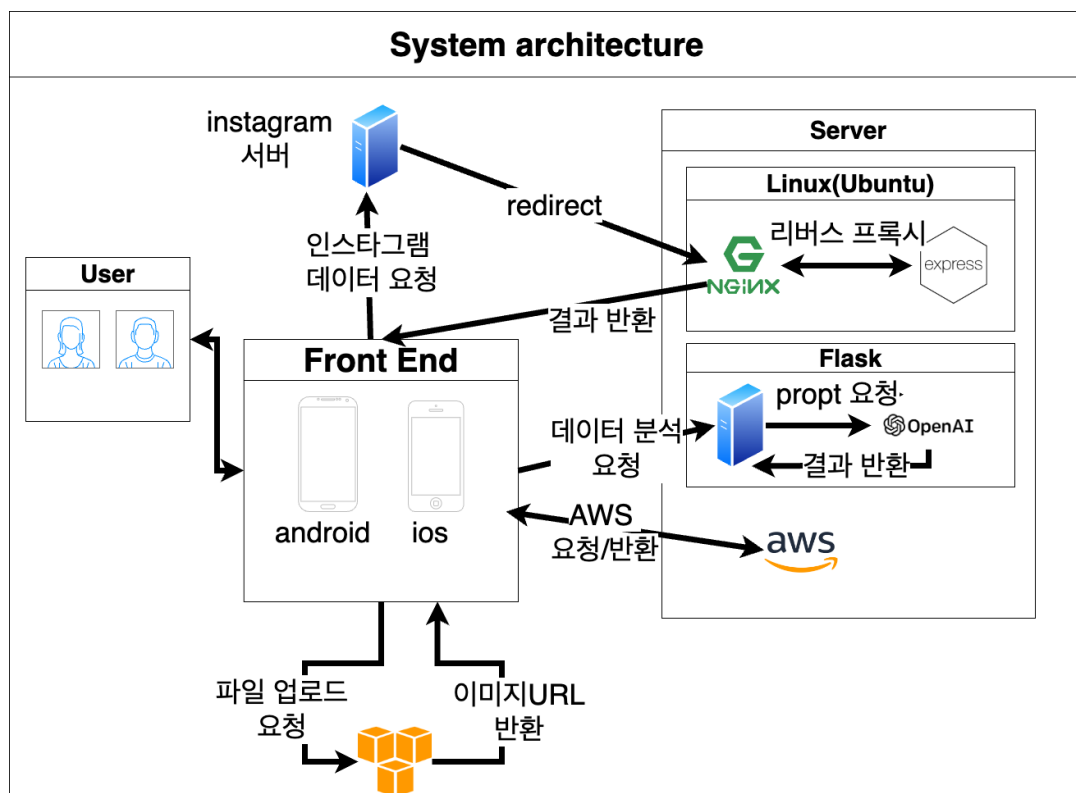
System architecture

instagram 서버

redirect

인스타그램 데이터 요청

Server

Linux(Ubuntu)

리버스 프록시

NGINX

express

User

결과 반환

Front End

Flask

propt 요청·

데이터 분석 요청

OpenAI

결과 반환

android

ios

AWS 요청/반환

aws

파일 업로드 요청

이미지URL 반환